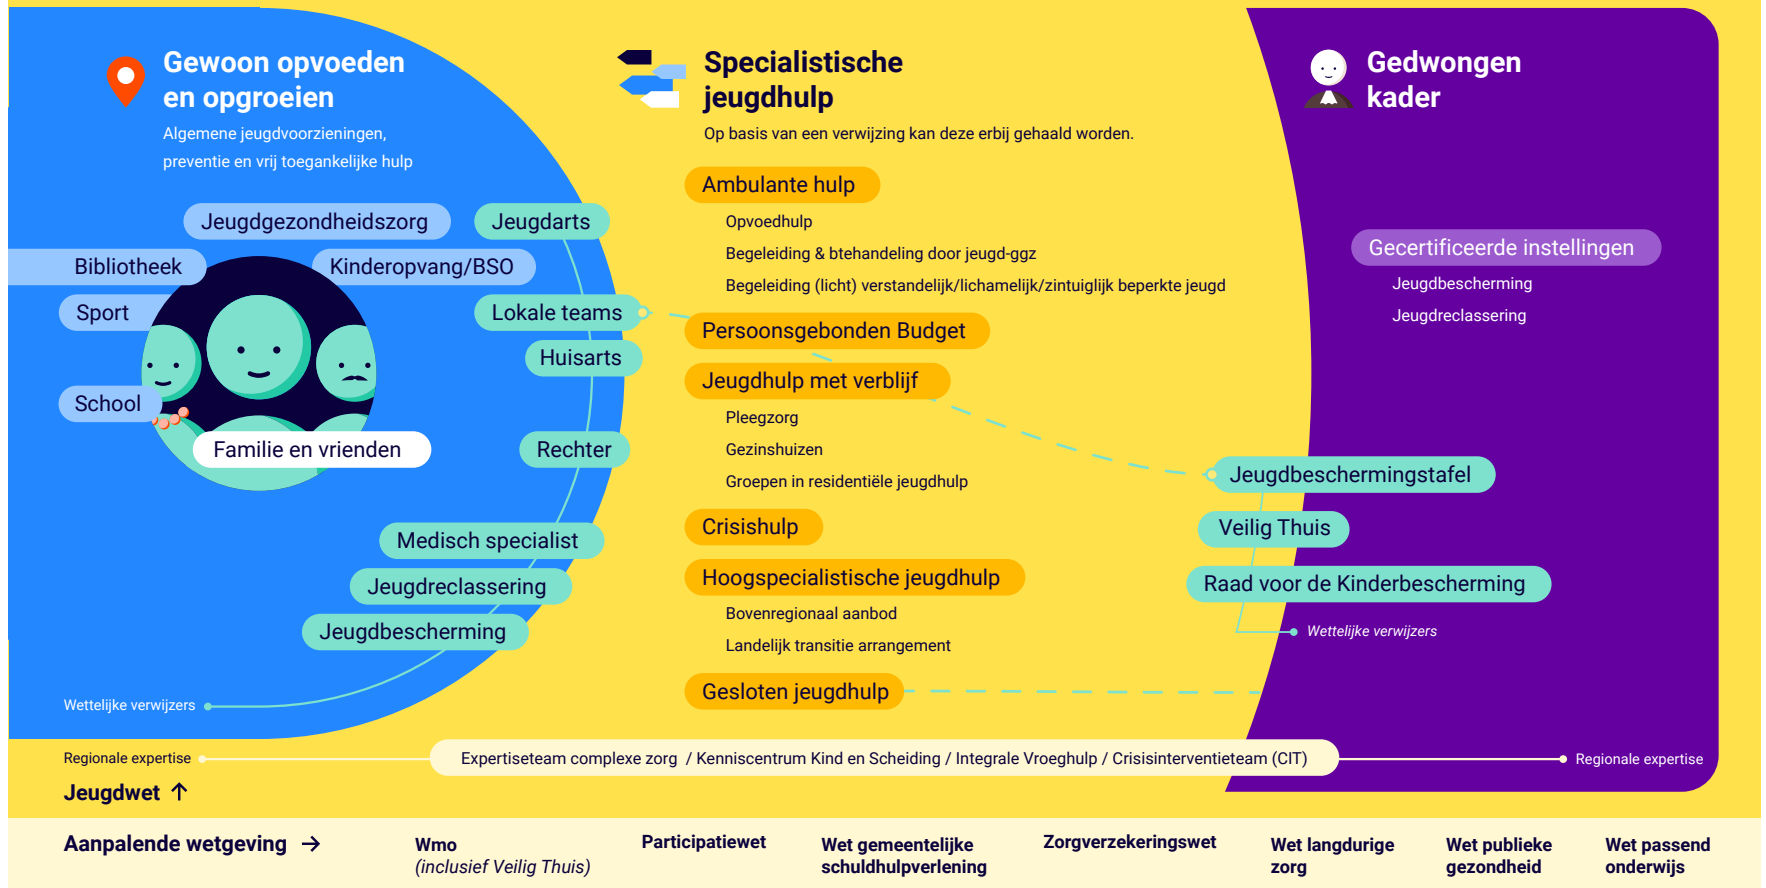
Gewoon opvoeden en opgroeien

Algemene jeugdvoorzieningen, preventie en vrij toegankelijke hulp

Jeugdgezondheidszorg

Jeugdarts

Bibliotheek

Kinderopvang/BSO

Sport

Lokale teams

Huisarts

School

Familie en vrienden

Rechter

Medisch specialist

Jeugdreclassering

Jeugdbescherming

Wettelijke verwijzers

Specialistische jeugdhulp

Op basis van een verwijzing kan deze erbij gehaald worden.

Ambulante hulp

Opvoedhulp

Begeleiding & btehandeling door jeugd-ggz

Begeleiding (licht) verstandelijk/lichamelijk/zintuiglijk beperkte jeugd

Persoonsgebonden Budget

Jeugdhulp met verblijf

Pleegzorg

Gezinshuizen

Groepen in residentiële jeugdhulp

Crisishulp

Hoogspecialistische jeugdhulp

Bovenregionaal aanbod

Landelijk transitie arrangement

Gesloten jeugdhulp

Gedwongen kader

Gecertificeerde instellingen

Jeugdbescherming

Jeugdreclassering

Jeugdbeschermingstafel

Veilig Thuis

Raad voor de Kinderbescherming

Wettelijke verwijzers

Regionale expertise

Expertiseteam complexe zorg / Kenniscentrum Kind en Scheiding / Integrale Vroeghulp / Crisisinterventieteam (CIT)

Regionale expertise

Jeugdwet ↑

Aanpalende wetgeving →

Wmo
(inclusief Veilig Thuis)

Participatiewet

Wet gemeentelijke schuldhulpverlening

Zorgverzekeringswet

Wet langdurige zorg

Wet publieke gezondheid

Wet passend onderwijs